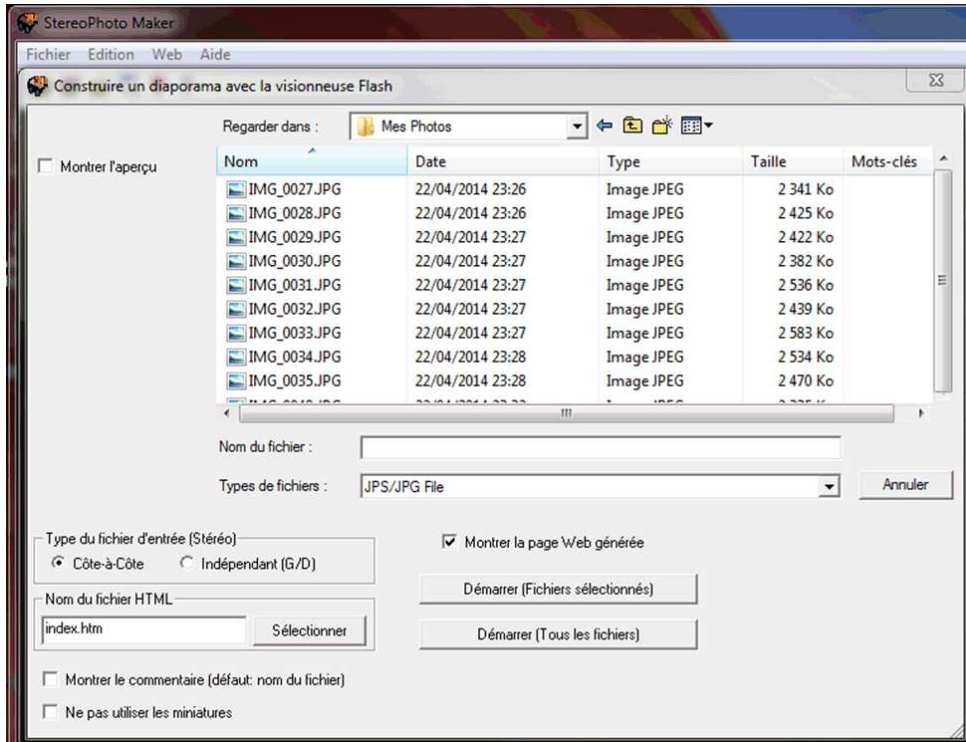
StereoPhoto Maker

Fichier Edition Web Aide

Construire un diaporama avec la visionneuse Flash

Regarder dans : Mes Photos

Montrer l'aperçu

| Nom | Date | Type | Taille | Mots-clés |
|---|---|---|---|---|
| IMG_0027.JPG | 22/04/2014 23:26 | Image JPEG | 2 341 Ko | |
| IMG_0028.JPG | 22/04/2014 23:26 | Image JPEG | 2 425 Ko | |
| IMG_0029.JPG | 22/04/2014 23:27 | Image JPEG | 2 422 Ko | |
| IMG_0030.JPG | 22/04/2014 23:27 | Image JPEG | 2 382 Ko | |
| IMG_0031.JPG | 22/04/2014 23:27 | Image JPEG | 2 536 Ko | |
| IMG_0032.JPG | 22/04/2014 23:27 | Image JPEG | 2 439 Ko | |
| IMG_0033.JPG | 22/04/2014 23:27 | Image JPEG | 2 583 Ko | |
| IMG_0034.JPG | 22/04/2014 23:28 | Image JPEG | 2 534 Ko | |
| IMG_0035.JPG | 22/04/2014 23:28 | Image JPEG | 2 470 Ko | |
| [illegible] | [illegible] | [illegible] | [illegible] | |

Nom du fichier :

Types de fichiers : JPS/JPG File

Annuler

Type du fichier d'entrée (Stéréo)
Côte-à-Côte
Indépendant (G/D)

Montrer la page Web générée

Nom du fichier HTML
index.htm
Sélectionner

Démarrer (Fichiers sélectionnés)

Démarrer (Tous les fichiers)

Montrer le commentaire (défaut: nom du fichier)

Ne pas utiliser les miniatures